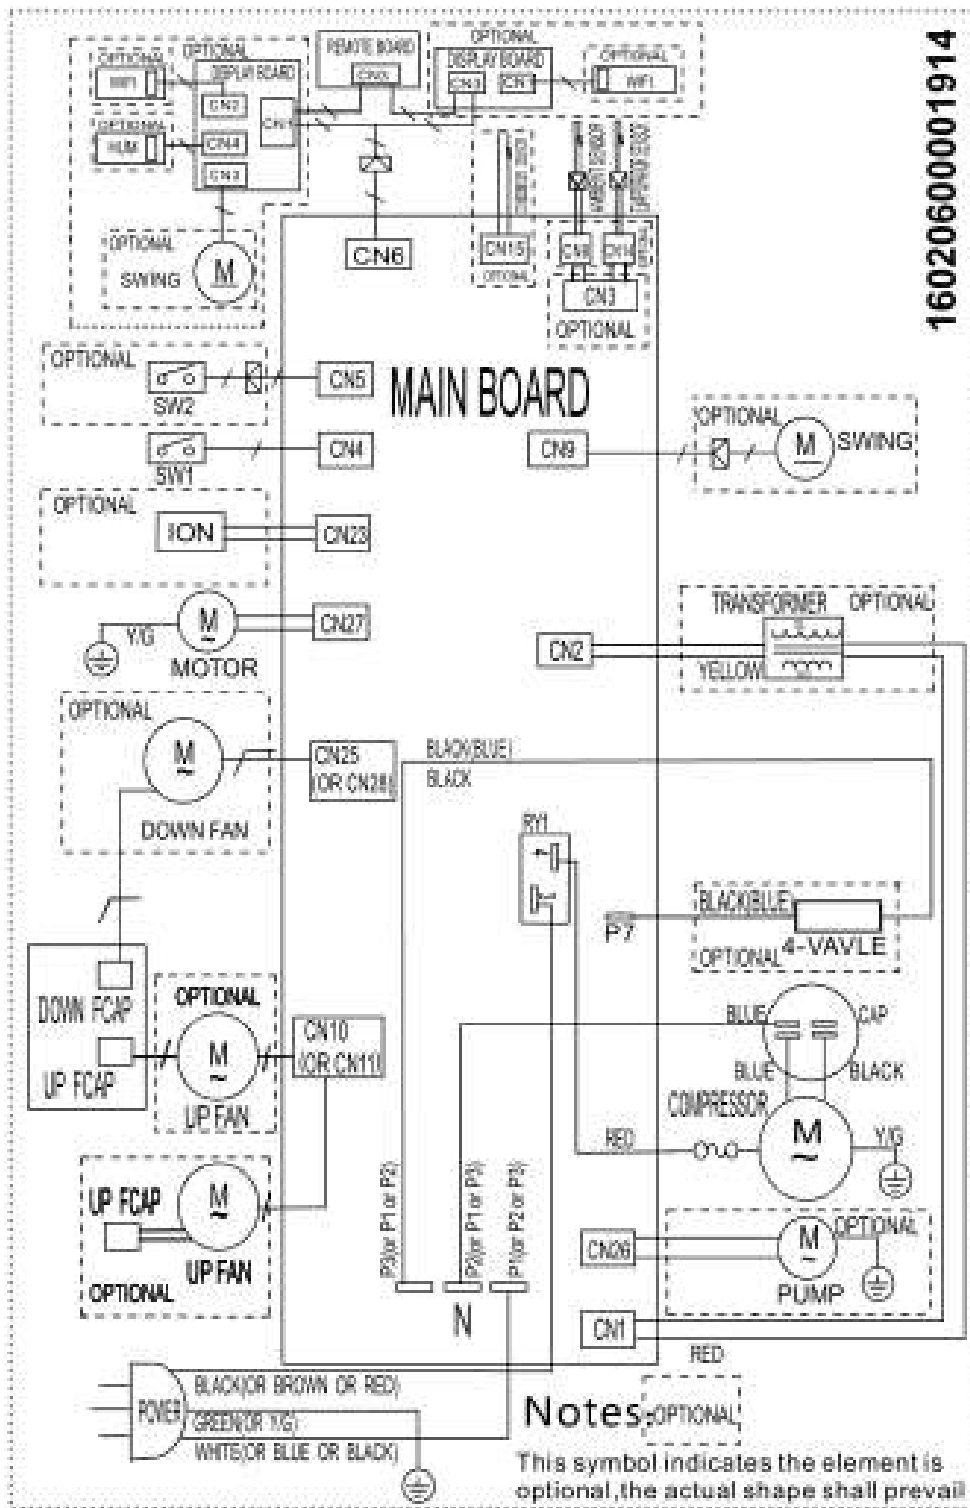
16020600001914

OPTIONAL
OPTIONAL
WIFI
DISPLAY BOARD
CN2
OPTIONAL
HUM
CN4
CN3
CN1
REMOTE BOARD
CN3
OPTIONAL
DISPLAY BOARD
CN3
CN1
OPTIONAL
WIFI
OPTIONAL
SWING
M
CN6
CN15
OPTIONAL
CN8
CN14
CN3
OPTIONAL
OPTIONAL
SW2
CN5
MAIN BOARD
SW1
CN4
CN9
OPTIONAL
M
SWING
OPTIONAL
ION
CN23
M
Y/G
MOTOR
CN27
TRANSFORMER
OPTIONAL
CN2
YELLOW
OPTIONAL
M
DOWN FAN
CN25
(OR CN28)
BLACK(BLUE)
BLACK
RY1
BLACK(BLUE)
P7
OPTIONAL
4-VAVLE
DOWN FCAP
UP FCAP
OPTIONAL
M
UP FAN
CN10
(OR CN11)
BLUE
CAP
BLUE
BLACK
COMPRESSOR
RED
M
Y/G
UP FCAP
M
UP FAN
OPTIONAL
P3(or P1 or P2)
P2(or P1 or P3)
P1(or P2 or P3)
N
CN26
M
OPTIONAL
PUMP
CN1
RED
POWER
BLACK(OR BROWN OR RED)
GREEN(OR Y/G)
WHITE(OR BLUE OR BLACK)
Notes:
OPTIONAL
This symbol indicates the element is optional,the actual shape shall prevail